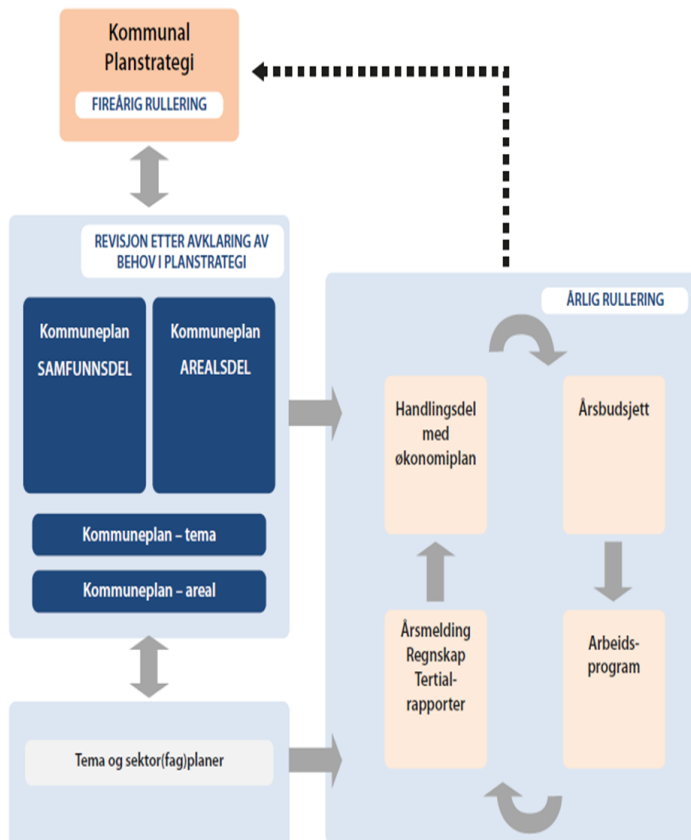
Kommunal Planstrategi

FIREÅRIG RULLERING

REVISJON ETTER AVKLARING AV BEHOV I PLANSTRATEGI

Kommuneplan SAMFUNNSDEL

Kommuneplan AREALSDEL

Kommuneplan – tema

Kommuneplan – areal

Tema og sektor(fag)planer

ÅRLIG RULLERING

Handlingsdel med økonomiplan

Årsbudsjett

Årsmelding Regnskap Tertialrapporter

Arbeidsprogram